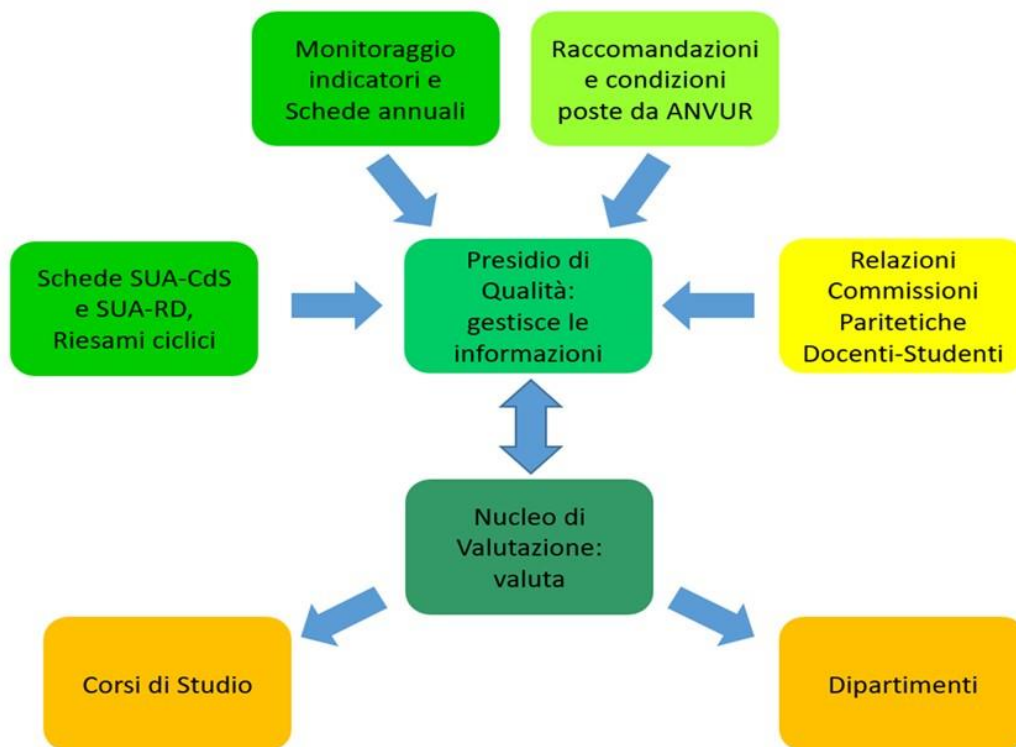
Monitoraggio indicatori e Schede annuali

Raccomandazioni e condizioni poste da ANVUR

Schede SUA-CdS e SUA-RD, Riesami ciclici

Presidio di Qualità: gestisce le informazioni

Relazioni Commissioni Paritetiche Docenti-Studenti

Nucleo di Valutazione: valuta

Corsi di Studio

Dipartimenti